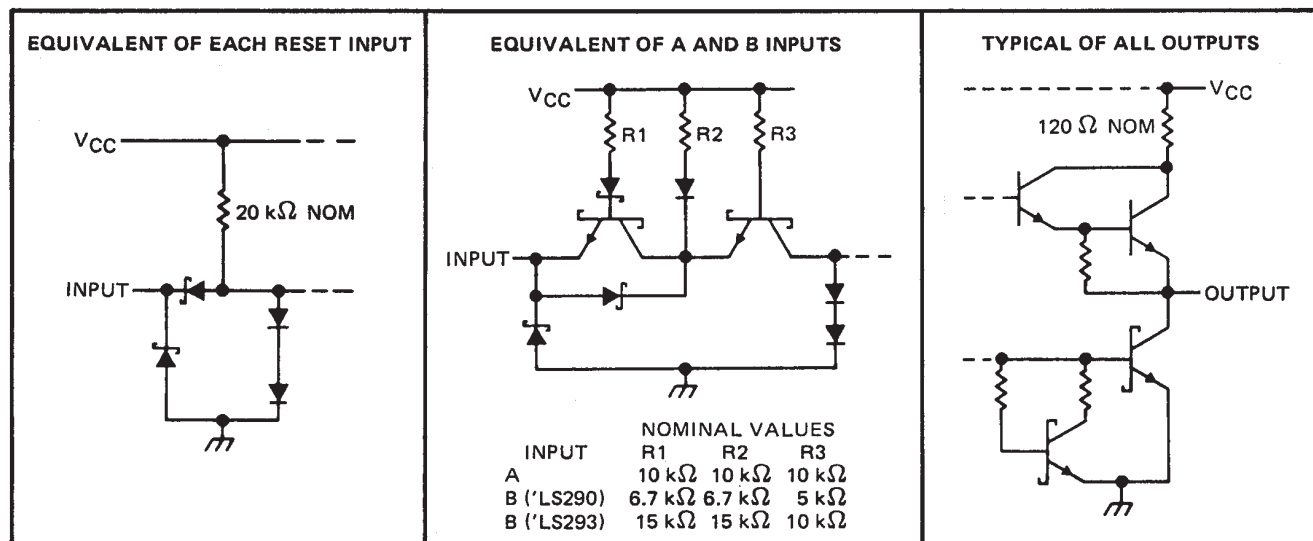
EQUIVALENT OF EACH RESET INPUT

$V_{CC}$

20 k$\Omega$ NOM

INPUT

EQUIVALENT OF A AND B INPUTS

$V_{CC}$

R1 R2 R3

INPUT

NOMINAL VALUES

| INPUT | R1 | R2 | R3 |
|---|---|---|---|
| A | 10 k$\Omega$ | 10 k$\Omega$ | 10 k$\Omega$ |
| B ('LS290) | 6.7 k$\Omega$ | 6.7 k$\Omega$ | 5 k$\Omega$ |
| B ('LS293) | 15 k$\Omega$ | 15 k$\Omega$ | 10 k$\Omega$ |

TYPICAL OF ALL OUTPUTS

$V_{CC}$

120 $\Omega$ NOM

OUTPUT